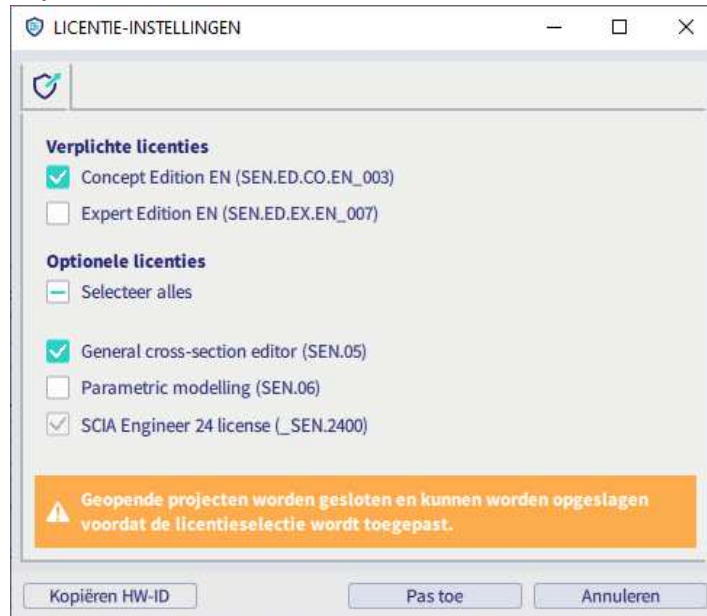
LICENTIE-INSTELLINGEN

Verplichte licenties

Concept Edition EN (SEN.ED.CO.EN_003)

Expert Edition EN (SEN.ED.EX.EN_007)

Optionele licenties

Selecteer alles

General cross-section editor (SEN.05)

Parametric modelling (SEN.06)

SCIA Engineer 24 license (_SEN.2400)

Geopende projecten worden gesloten en kunnen worden opgeslagen voordat de licentieselectie wordt toegepast.

Kopiëren HW-ID

Pas toe

Annuleren